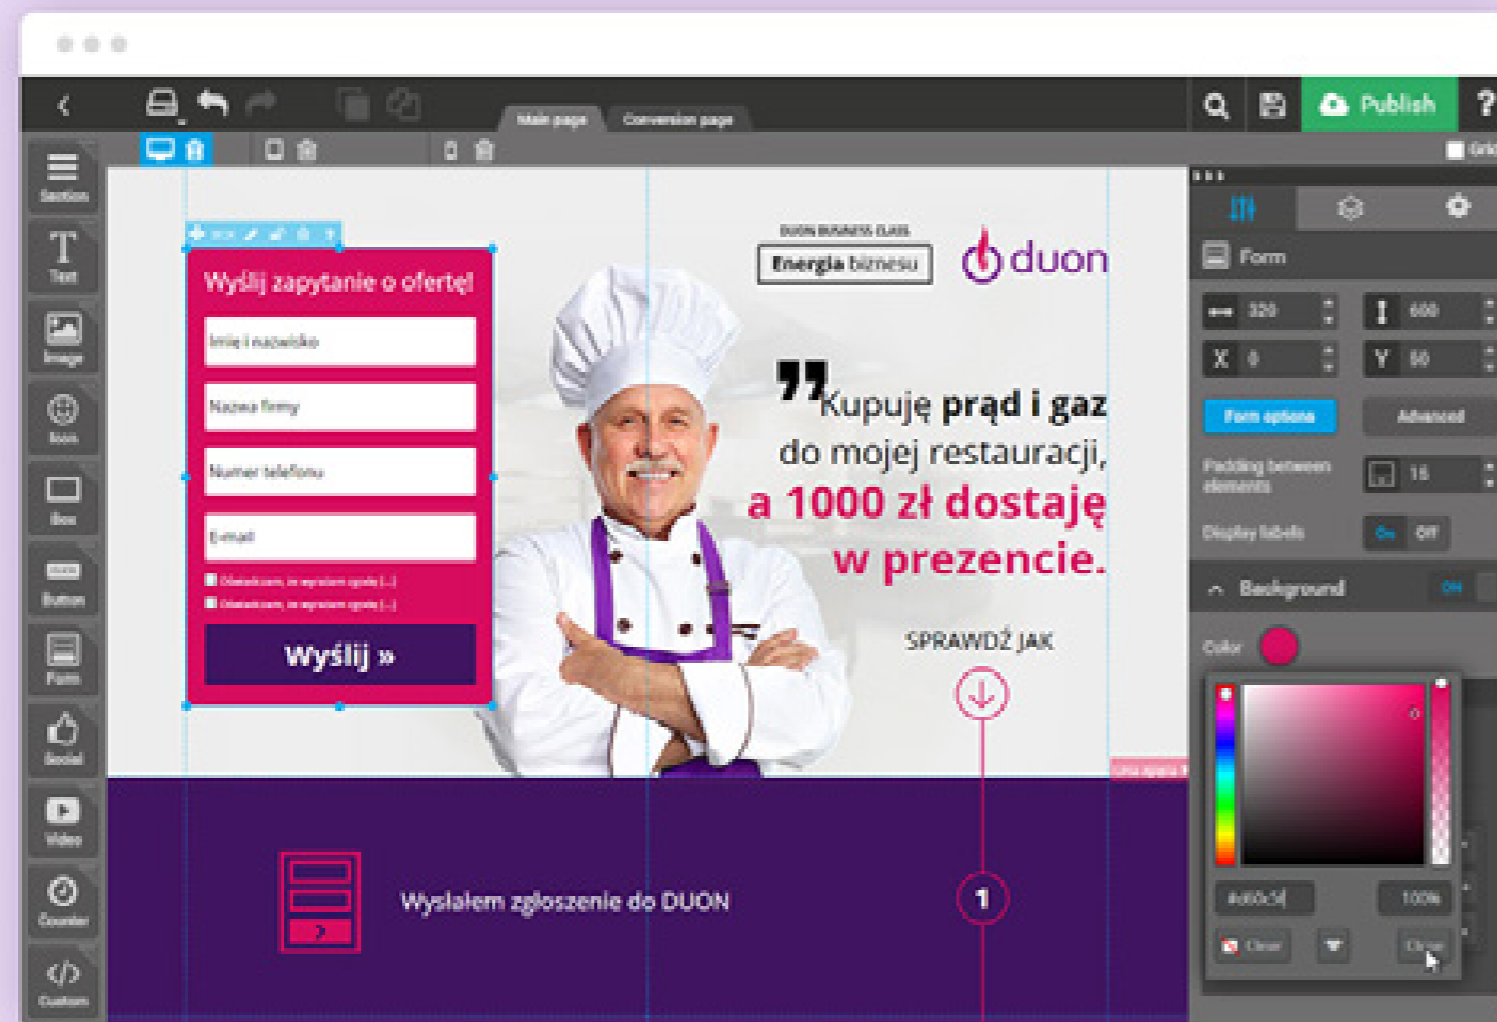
Publish

?

Main page

Conversion page

Section

Text

Image

Icon

Box

Button

Form

Social

Video

Counter

Custom

Wyślij zapytanie o ofertę!

Imię i nazwisko

Nazwa firmy

Numer telefonu

E-mail

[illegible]

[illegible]

Wyślij »

DUON BUSINESS CLASS

Energia biznesu

duon

Kupuję prąd i gaz do mojej restauracji, a 1000 zł dostaję w prezencie.

SPRAWDŹ JAK

Wysłałem zgłoszenie do DUON

1

Form

320

600

X 0

Y 50

Form options

Advanced

Padding between elements

16

Display labels

On

Off

Background

On

Color

#d10c5d

100%

Clear

Close